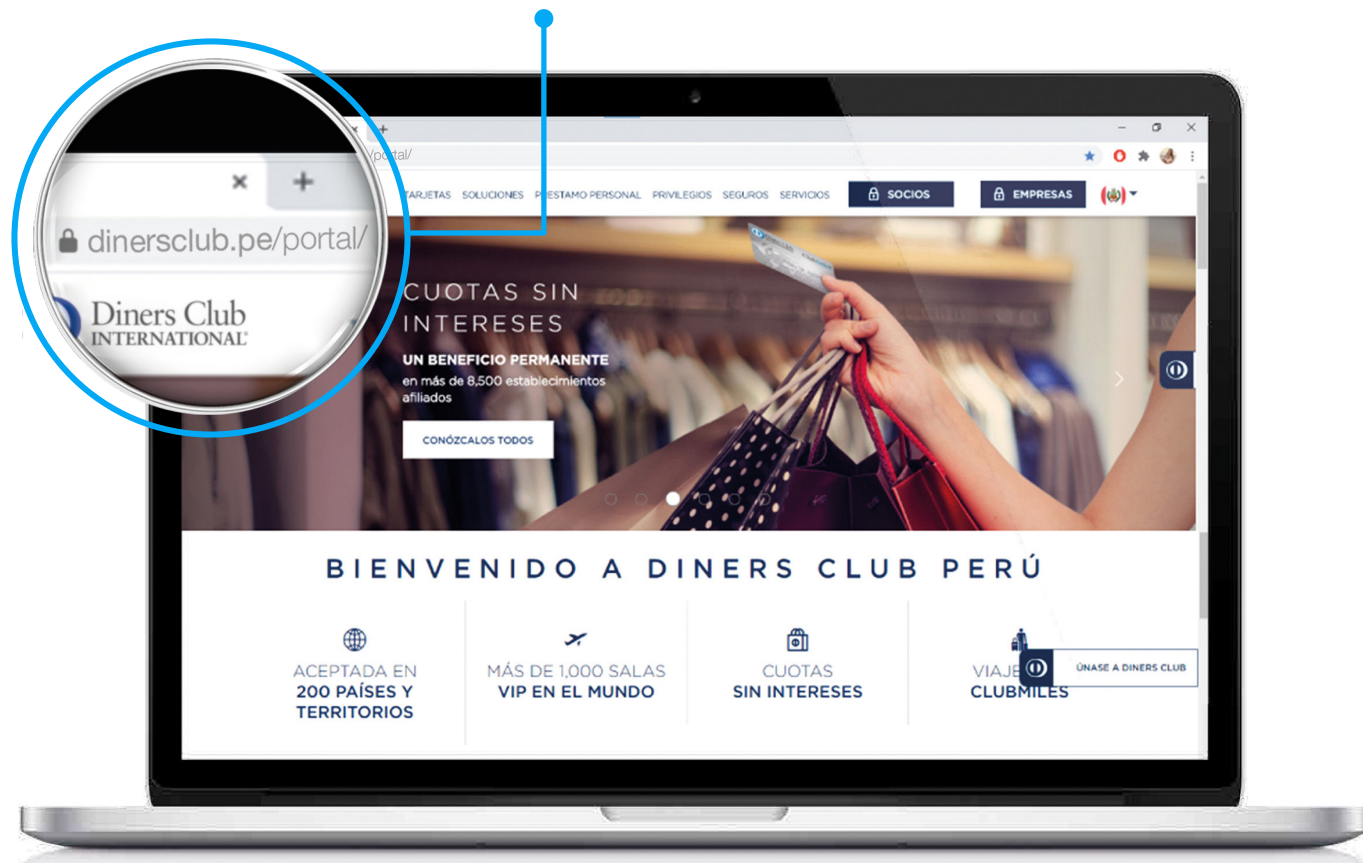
dinersclub.pe/portal/

Diners Club
INTERNATIONAL

/portal/

TARJETAS SOLUCIONES PRÉSTAMO PERSONAL PRIVILEGIOS SEGUROS SERVICIOS SOCIOS EMPRESAS

CUOTAS SIN INTERESES

UN BENEFICIO PERMANENTE

en más de 8,500 establecimientos afiliados

CONÓZCALOS TODOS

BIENVENIDO A DINERS CLUB PERÚ

ACEPTADA EN
200 PAÍSES Y TERRITORIOS

MÁS DE 1,000 SALAS
VIP EN EL MUNDO

CUOTAS
SIN INTERESES

VIAJE
CLUBMILES

ÚNASE A DINERS CLUB